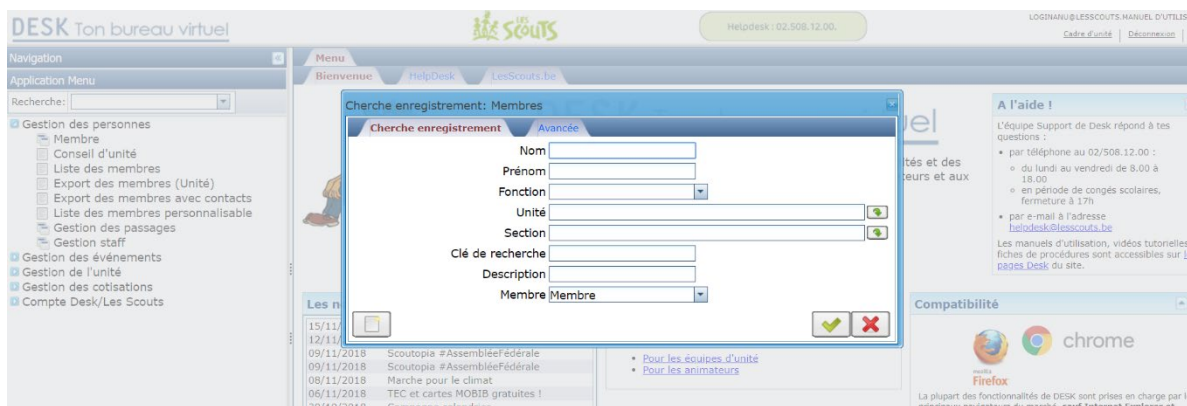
DESK Ton bureau virtuel

LES SCOUTS

Helpdesk : 02.508.12.00.

LOGINANU@LESSCOUTS.MANUEL D'UTILIS

Cadre d'unité | Déconnexion

Navigation

Application Menu

Recherche:

Gestion des personnes
Membre
Conseil d'unité
Liste des membres
Export des membres (Unité)
Export des membres avec contacts
Liste des membres personnalisable
Gestion des passages
Gestion staff
Gestion des événements
Gestion de l'unité
Gestion des cotisations
Compte Desk/Les Scouts

Menu

Bienvenue | HelpDesk | LesScouts.be

Cherche enregistrement: Membres

Cherche enregistrement | Avancée

Nom
Prénom
Fonction
Unité
Section
Clé de recherche
Description
Membre Membre

uel

tés et des
teurs et aux

A l'aide !

L'équipe Support de Desk répond à tes questions :

• par téléphone au 02/508.12.00 :
◦ du lundi au vendredi de 8.00 à 18.00
◦ en période de congés scolaires, fermeture à 17h
• par e-mail à l'adresse helpdesk@lesscouts.be

Les manuels d'utilisation, vidéos tutorielles, fiches de procédures sont accessibles sur l pages Desk du site.

Les n

15/11/
12/11/
09/11/2018 Scoutopia #AssembléeFédérale
09/11/2018 Scoutopia #AssembléeFédérale
08/11/2018 Marche pour le climat
06/11/2018 TEC et cartes MOBIB gratuites !

• Pour les équipes d'unité
• Pour les animateurs

Compatibilité

Firefox

chrome

La plupart des fonctionnalités de DESK sont prises en charge par l